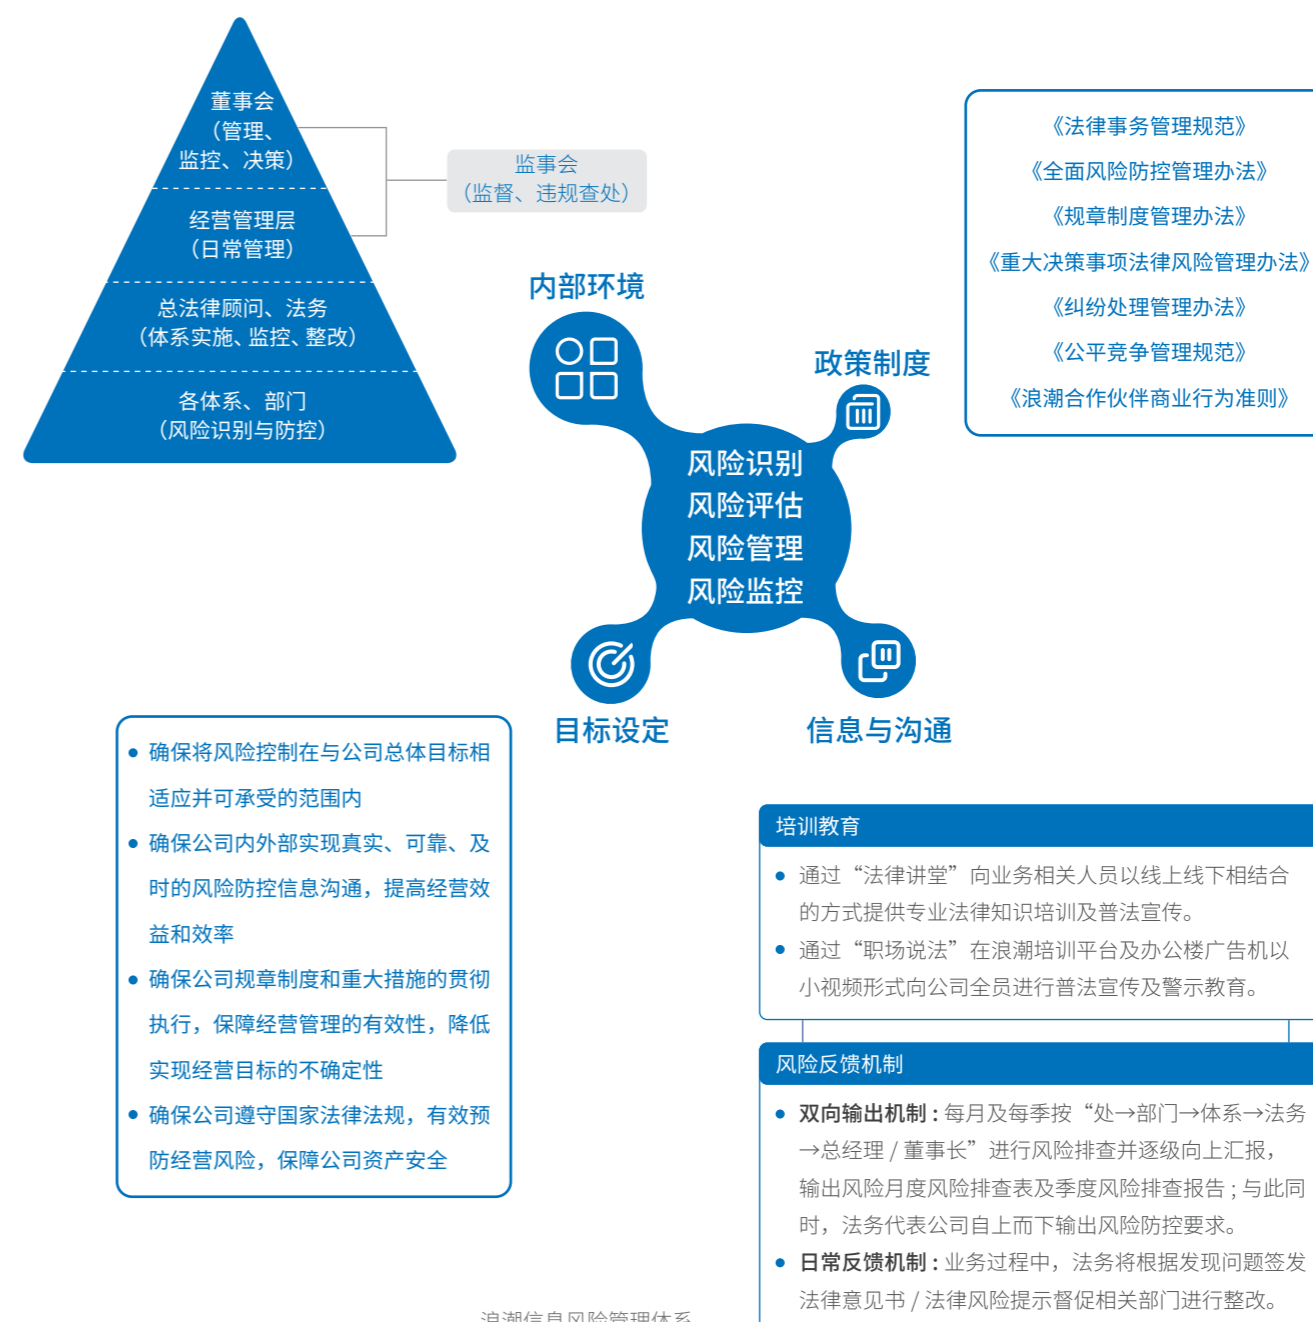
董事会
（管理、
监控、决策）

经营管理层
（日常管理）

总法律顾问、法务
（体系实施、监控、整改）

各体系、部门
（风险识别与防控）

监事会
（监督、违规查处）

《法律事务管理规范》
《全面风险防控管理办法》
《规章制度管理办法》
《重大决策事项法律风险管理办法》
《纠纷处理管理办法》
《公平竞争管理规范》
《浪潮合作伙伴商业行为准则》

内部环境

政策制度

风险识别
风险评估
风险管理
风险监控

目标设定

信息与沟通

• 确保将风险控制在与公司总体目标相适应并可承受的范围内
• 确保公司内外部实现真实、可靠、及时的风险防控信息沟通，提高经营效益和效率
• 确保公司规章制度和重大措施的贯彻执行，保障经营管理的有效性，降低实现经营目标的不确定性
• 确保公司遵守国家法律法规，有效预防经营风险，保障公司资产安全

培训教育
• 通过“法律讲堂”向业务相关人员以线上线下相结合的方式提供专业法律知识培训及普法宣传。
• 通过“职场说法”在浪潮培训平台及办公楼广告机以小视频形式向公司全员进行普法宣传及警示教育。

风险反馈机制
• 双向输出机制：每月及每季按“处→部门→体系→法务→总经理 / 董事长”进行风险排查并逐级向上汇报，输出风险月度风险排查表及季度风险排查报告；与此同时，法务代表公司自上而下输出风险防控要求。
• 日常反馈机制：业务过程中，法务将根据发现问题签发法律意见书 / 法律风险提示督促相关部门进行整改。

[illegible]